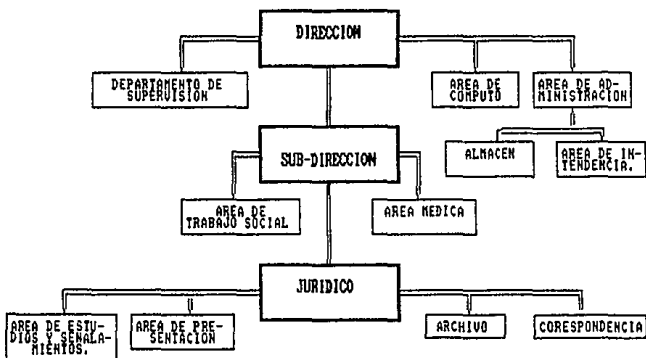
DIRECCION

DEPARTAMENTO DE SUPERVISION

AREA DE COMPUTO

AREA DE ADMINISTRACION

ALMACEN

AREA DE INTENDENCIA.

SUB-DIRECCION

AREA DE TRABAJO SOCIAL

AREA MEDICA

JURIDICO

AREA DE ESTUDIOS Y SEÑALAMIENTOS.

AREA DE PRESENTACION

ARCHIVO

CORESPONDENCIA